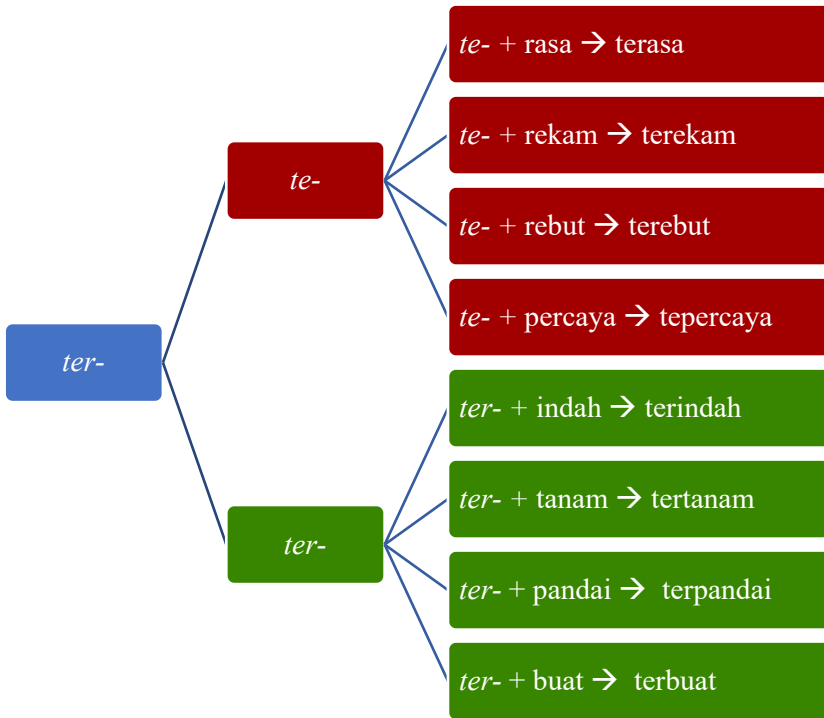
ter-

te-

te- + rasa → terasa

te- + rekam → terekam

te- + rebut → terebut

te- + percaya → tepercaya

ter-

ter- + indah → terindah

ter- + tanam → tertanam

ter- + pandai → terpandai

ter- + buat → terbuat